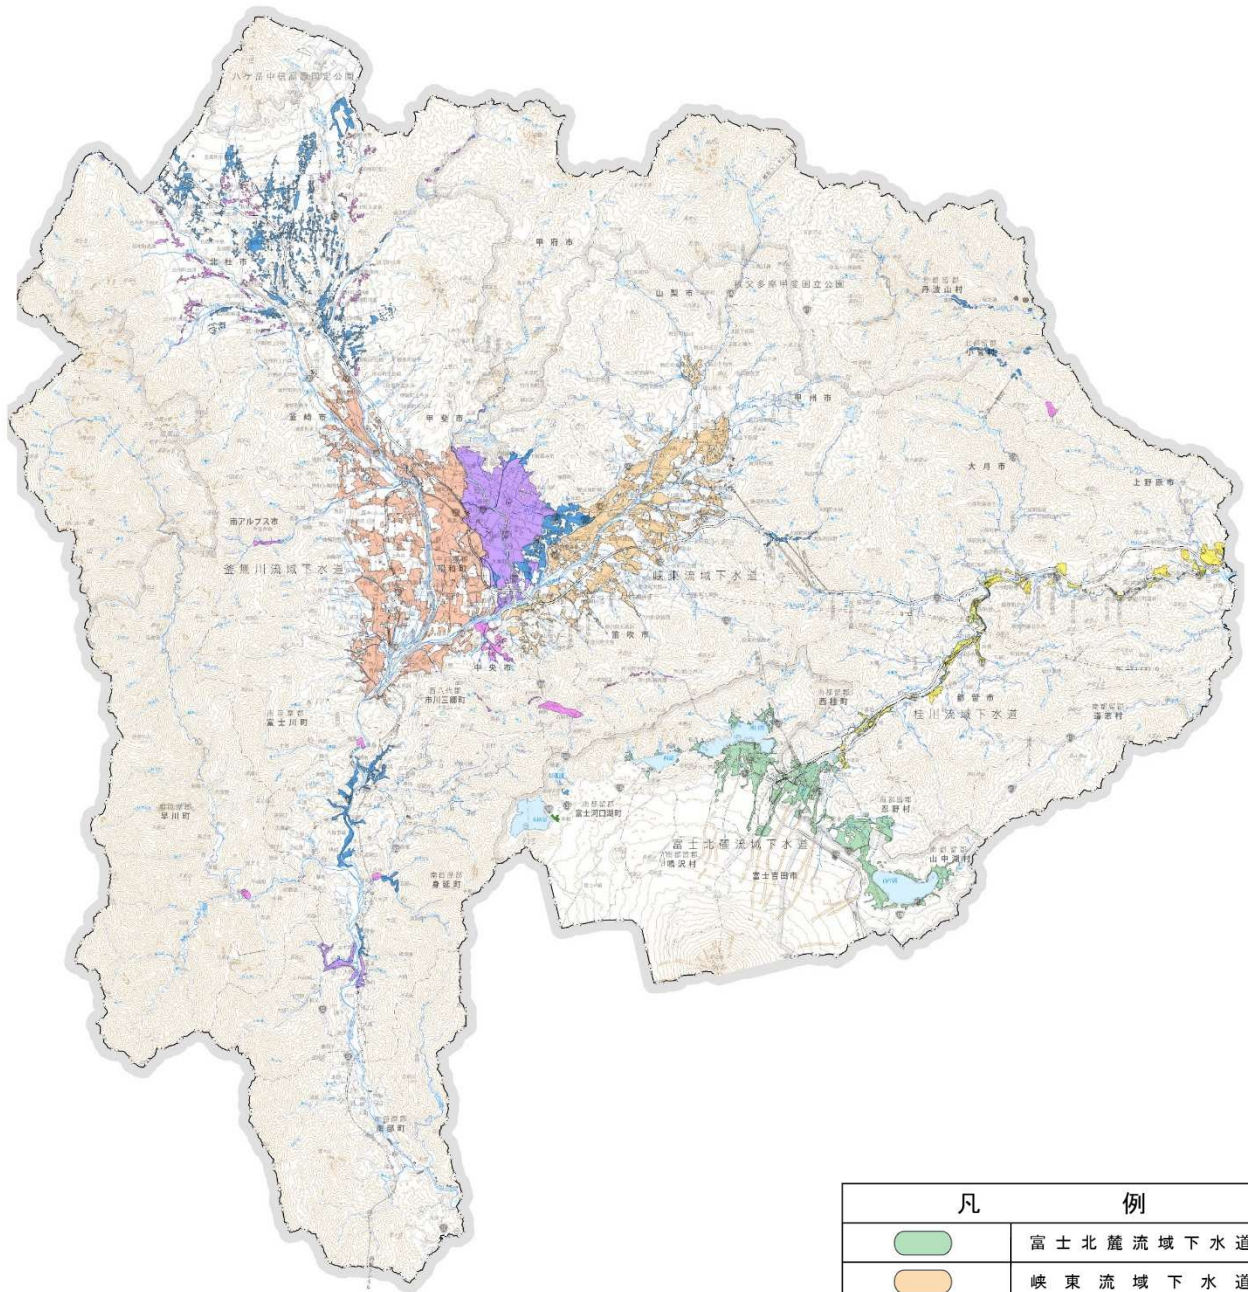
八ヶ岳中信高原国定公園

北杜市

甲府市

山梨市

秩父多摩甲斐国立公園

丹波山村

小菅村

韮崎市

甲斐市

甲州市

大月市

上野原市

南アルプス市

釜無川流域下水道

昭和町

峡東流域下水道

笛吹市

中央市

市川三郷町

富士川町

西桂町

都留市

桂川流域下水道

道志村

早川町

富士河口湖町

忍野村

富士北麓流域下水道

鳴沢村

富士吉田市

山中湖村

身延町

南部町

| 凡 | 例 |
|---|---|
| | 富士北麓流域下水道 |
| | 峡東流域下水道 |